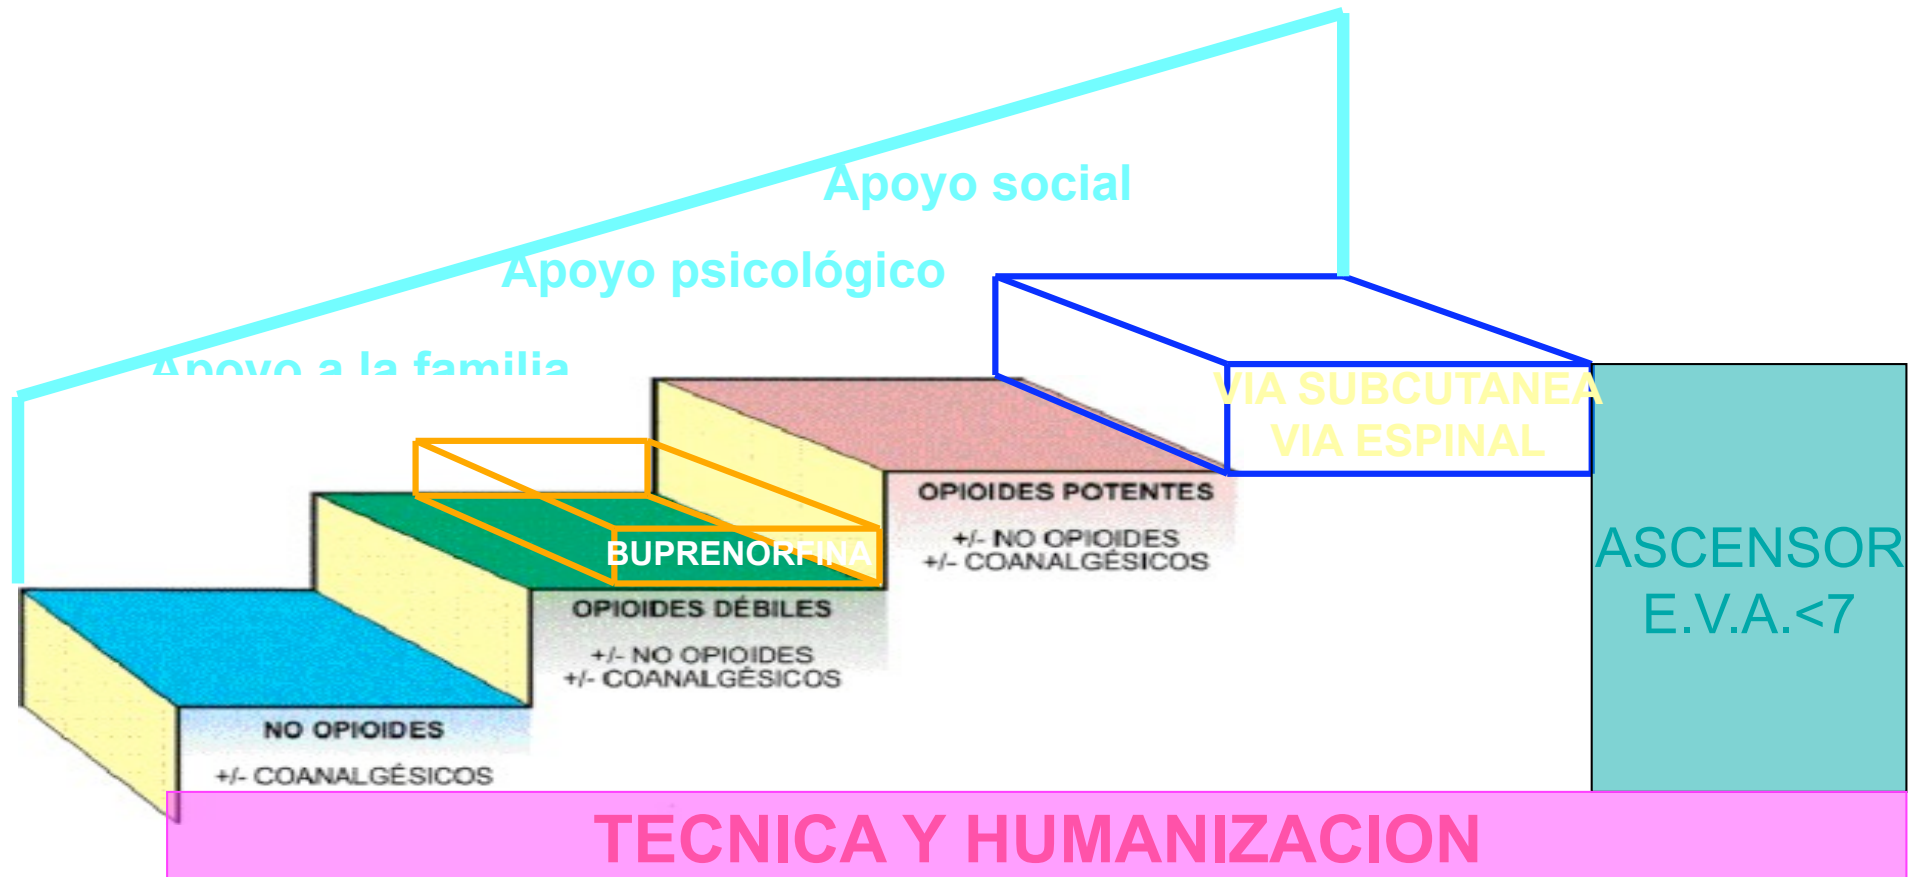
Apoyo social

Apoyo psicológico

Apoyo a la familia

VIA SUBCUTANEA
VIA ESPINAL

OPIOIDES POTENTES

+/- NO OPIOIDES
+/- COANALGÉSICOS

BUPRENORFINA

OPIOIDES DÉBILES

+/- NO OPIOIDES
+/- COANALGÉSICOS

NO OPIOIDES

+/- COANALGÉSICOS

ASCENSOR
E.V.A.<7

TECNICA Y HUMANIZACION